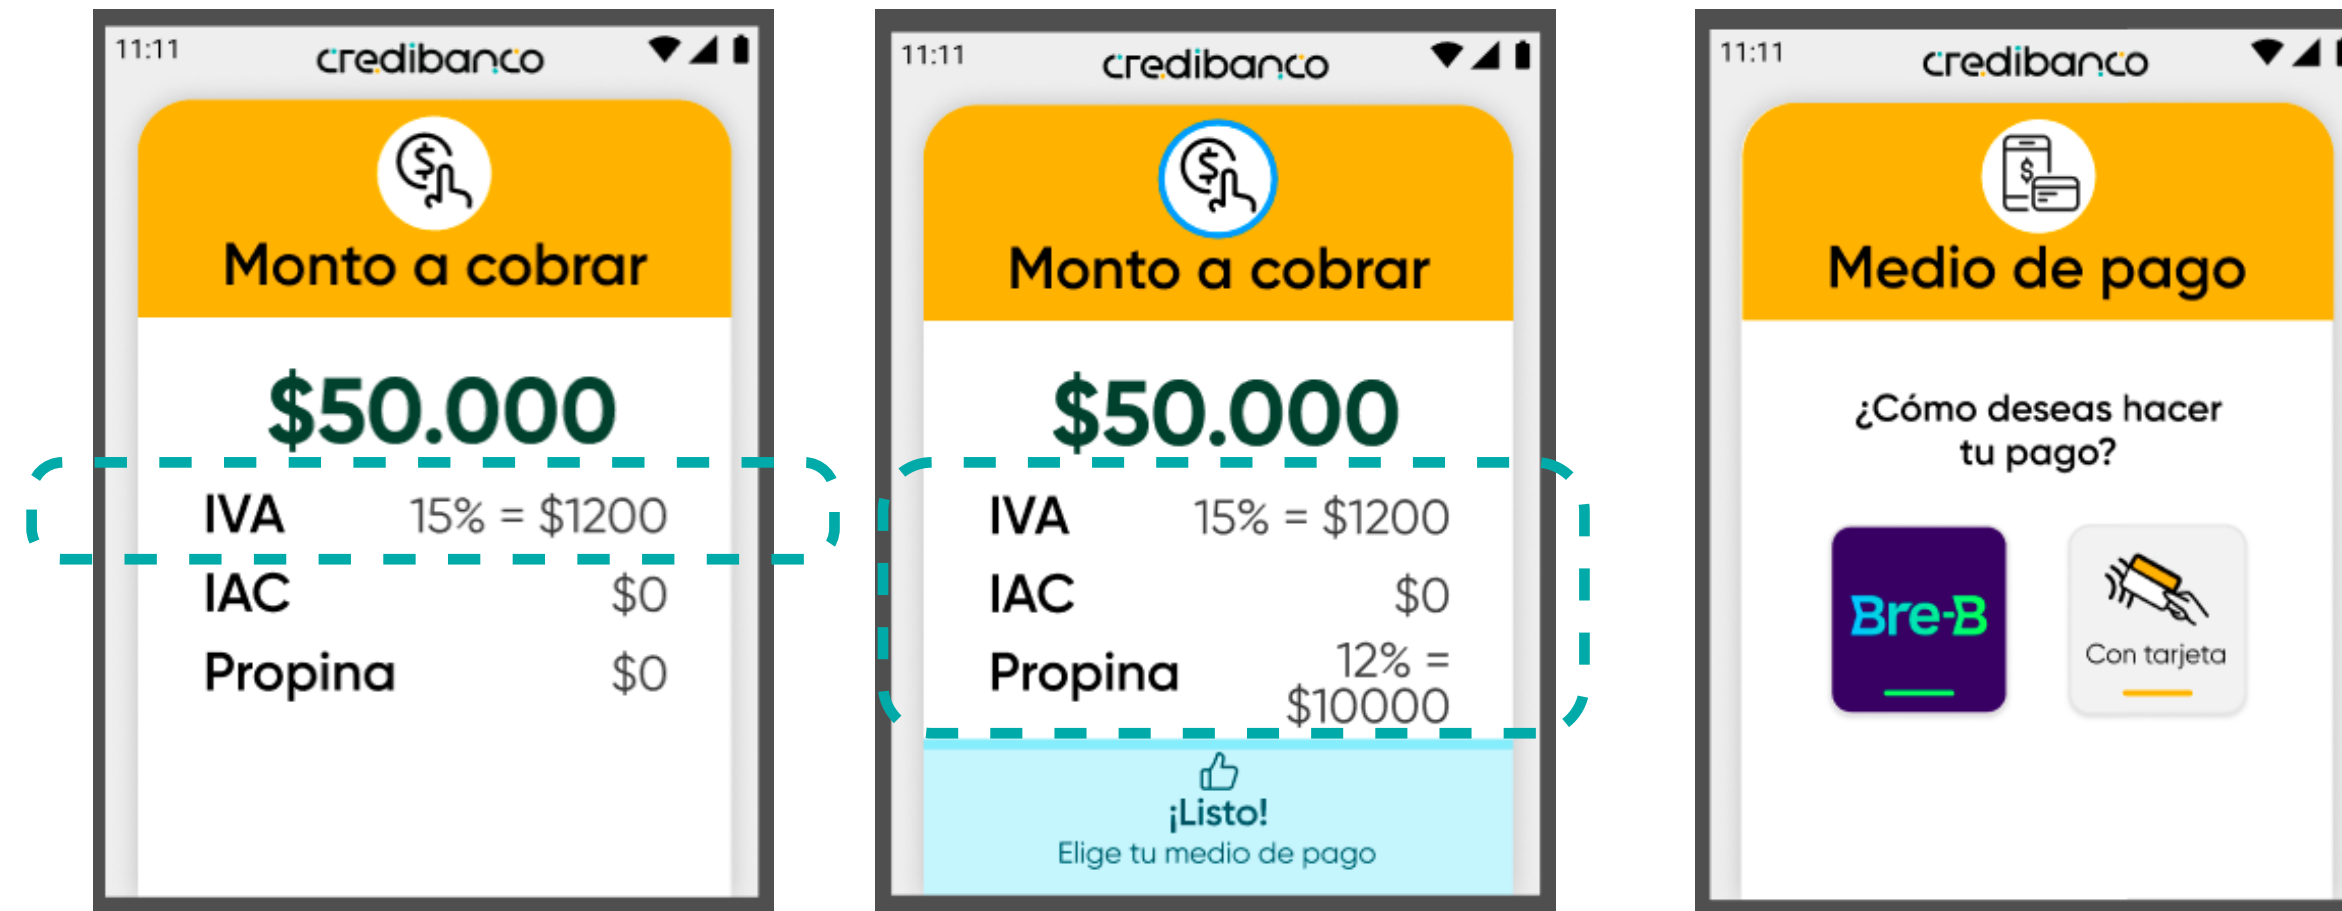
11:11

credibanco

Monto a cobrar

$50.000

IVA 15% = $1200

IAC $0

Propina $0

11:11

credibanco

Monto a cobrar

$50.000

IVA 15% = $1200

IAC $0

Propina 12% = $10000

¡Listo!
Elige tu medio de pago

11:11

credibanco

Medio de pago

¿Cómo deseas hacer tu pago?

Bre-B

Con tarjeta